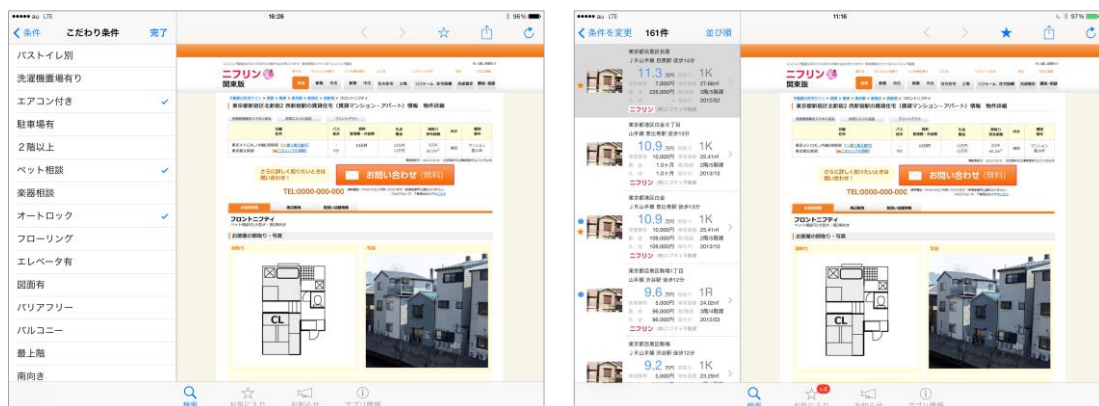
●●●●● au LTE
16:26
96%
＜条件　こだわり条件　完了
バストイレ別
洗濯機置場有り
エアコン付き ✓
駐車場有
２階以上
ペット相談 ✓
楽器相談
オートロック ✓
フローリング
エレベータ有
図面有
バリアフリー
バルコニー
最上階
南向き
ニフリン
関東版
東京都新宿区北新宿2 西新宿駅の賃貸住宅（賃貸マンション・アパート）情報　物件詳細
さらに詳しく知りたいときは問い合わせ！
お問い合わせ（無料）
TEL:0000-000-000
フロントニフティ
CL

●●●●● au LTE
11:16
97%
＜条件を変更　161件　並び順
東京都目黒区目黒
ＪＲ山手線 目黒駅 徒歩14分
11.3万円　1K
27.66㎡
226,000円
2012/02
ニフリン
東京都港区白金今下目
山手線 恵比寿駅 徒歩13分
10.9万円　1K
10,000円
25.41㎡
2013/10
ニフリン
東京都港区白金
山手線 恵比寿駅 徒歩13分
10.9万円　1K
10,000円
25.41㎡
109,000円
2013/10
ニフリン
東京都目黒区目黒1丁目
山手線 渋谷駅 徒歩12分
9.6万円　1R
5,000円
24.02㎡
96,000円
2012/03
ニフリン
東京都目黒区目黒
ＪＲ山手線 渋谷駅 徒歩12分
11.3万円　1K
5,000円
23.29㎡
ニフリン
関東版
東京都新宿区北新宿2 西新宿駅の賃貸住宅（賃貸マンション・アパート）情報　物件詳細
さらに詳しく知りたいときは問い合わせ！
お問い合わせ（無料）
TEL:0000-000-000
フロントニフティ
CL